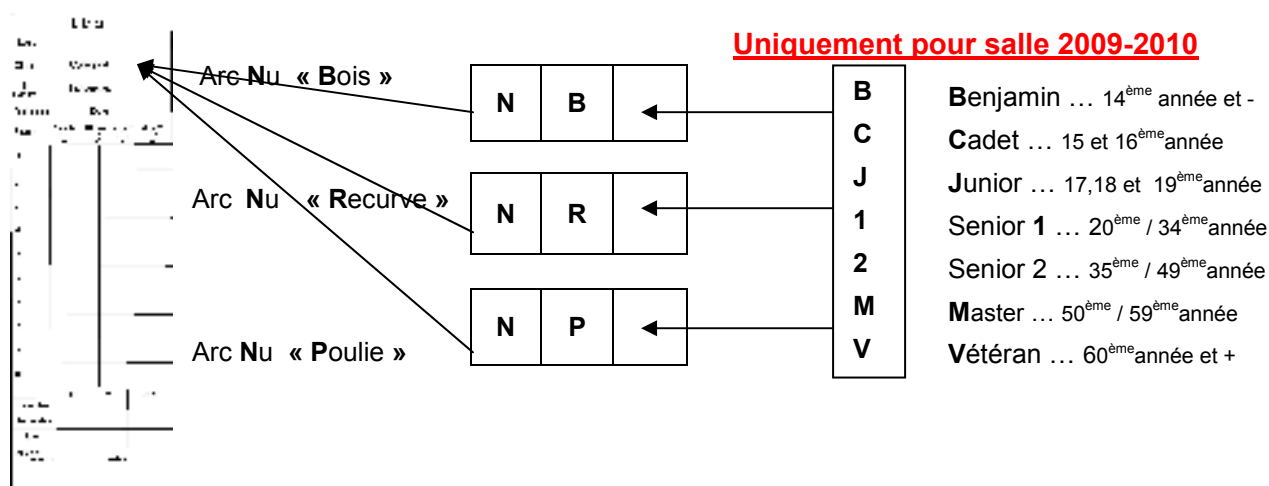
Uniquement pour salle 2009-2010

Arc Nu « Bois »

Arc Nu « Recurve »

Arc Nu « Poulie »

| N | B | |
|---|---|---|

| N | R | |
|---|---|---|

| N | P | |
|---|---|---|

B
C
J
1
2
M
V

Benjamin … 14$^{ème}$ année et -
Cadet … 15 et 16$^{ème}$année
Junior … 17,18 et 19$^{ème}$année
Senior 1 … 20$^{ème}$ / 34$^{ème}$année
Senior 2 … 35$^{ème}$ / 49$^{ème}$année
Master … 50$^{ème}$ / 59$^{ème}$année
Vétéran … 60$^{ème}$année et +

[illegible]